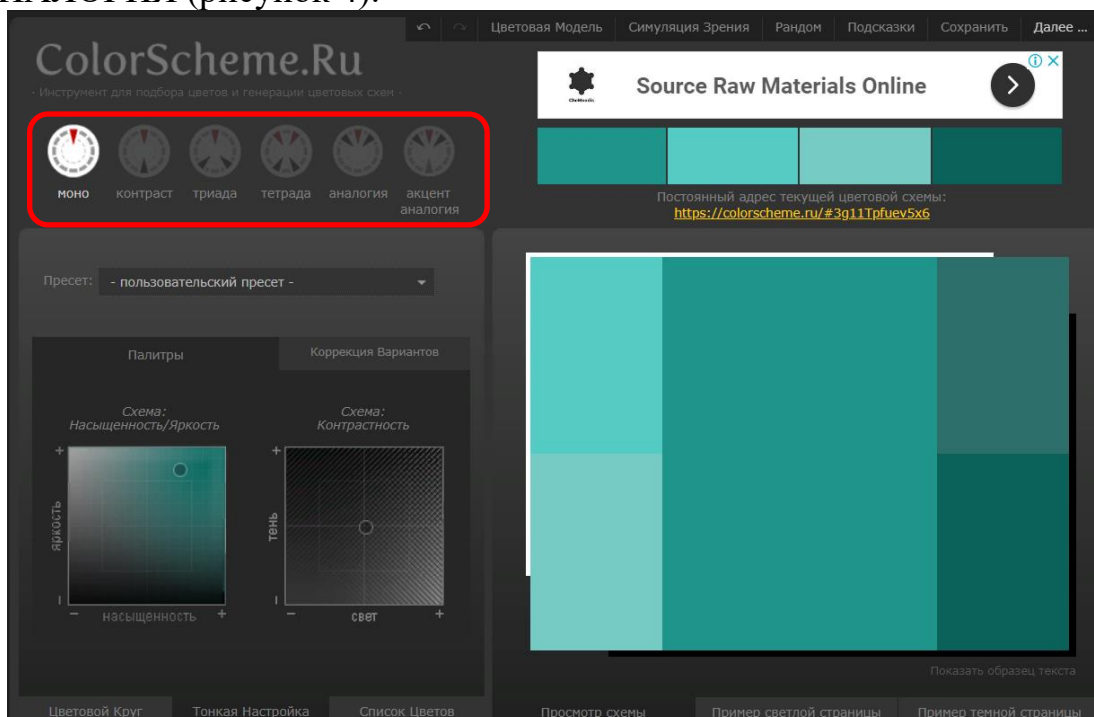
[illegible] (рисунок 4).

Цветовая Модель | Симуляция Зрения | Рандом | Подсказки | Сохранить | Далее ...

ColorScheme.Ru

- Инструмент для подбора цветов и генерации цветовых схем -

моно | контраст | триада | тетрада | аналогия | акцент аналогия

Source Raw Materials Online

Постоянный адрес текущей цветовой схемы:
https://colorscheme.ru/#3g11Tpfuev5x6

Пресет: - пользовательский пресет -

Палитры | Коррекция Вариантов

Схема:
Насыщенность/Яркость

Схема:
Контрастность

+
яркость
−
насыщенность
+

+
тень
−
свет
+

Показать образец текста

Цветовой Круг | Тонкая Настройка | Список Цветов

Просмотр схемы | Пример светлой страницы | Пример темной страницы